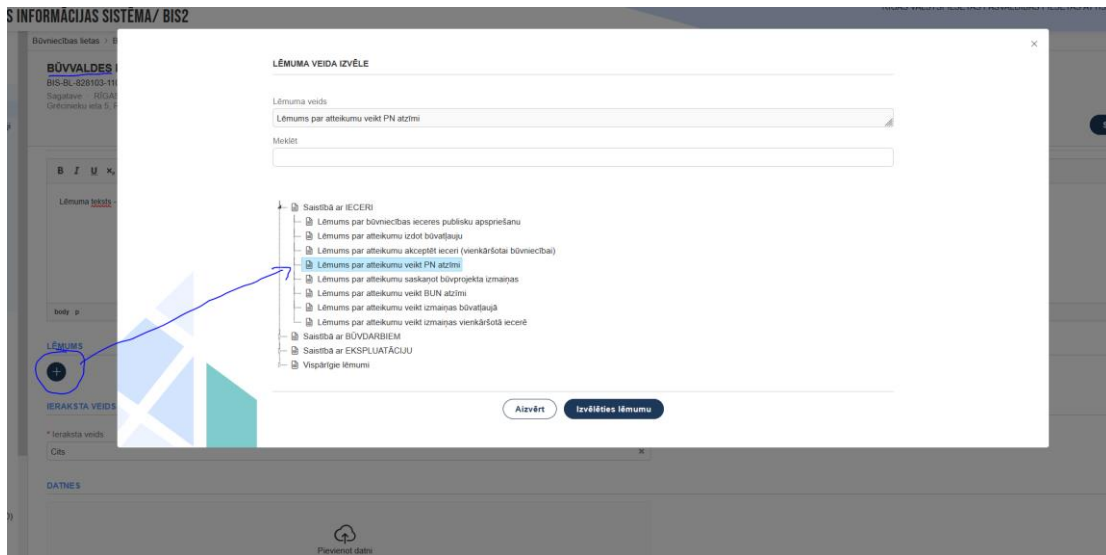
S INFORMĀCIJAS SISTĒMA/ BIS2

Būvniecības lietas > B

BŪVVALDES

BIS-BL-828103-11

Sagatave - RĪGA

Grēcinieku iela 5,

B I U

Lēmuma teksts

body p

LĒMUMS

IERAKSTA VEIDS

* Ieraksta veids

Cits

DATNES

Pievienot datni

LĒMUMA VEIDA IZVĒLE

Lēmuma veids

Lēmums par atteikumu veikt PN atzīmi

Meklēt

Saistībā ar IECERI
Lēmums par būvniecības ieceres publisku apspriešanu
Lēmums par atteikumu izdot būvatļauju
Lēmums par atteikumu akceptēt ieceri (vienkāršotai būvniecībai)
Lēmums par atteikumu veikt PN atzīmi
Lēmums par atteikumu saskaņot būvprojekta izmaiņas
Lēmums par atteikumu veikt BUN atzīmi
Lēmums par atteikumu veikt izmaiņas būvatļaujā
Lēmums par atteikumu veikt izmaiņas vienkāršotā iecerē
Saistībā ar BŪVDARBIEM
Saistībā ar EKSPLUATĀCIJU
Vispārīgie lēmumi

Aizvērt
Izvēlēties lēmumu